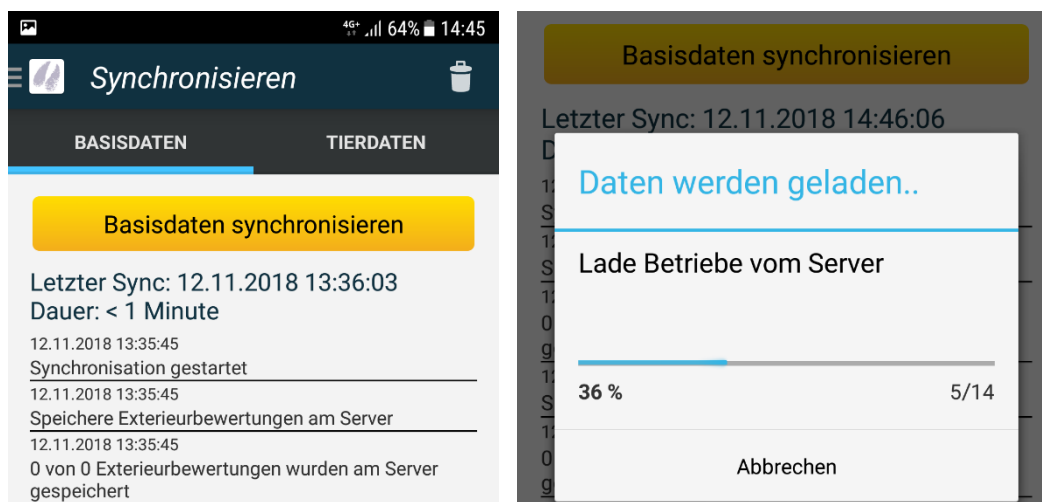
4G+ 64% 14:45

Synchronisieren

BASISDATEN

TIERDATEN

Basisdaten synchronisieren

Letzter Sync: 12.11.2018 13:36:03
Dauer: < 1 Minute

12.11.2018 13:35:45
Synchronisation gestartet

12.11.2018 13:35:45
Speichere Exterieurbewertungen am Server

12.11.2018 13:35:45
0 von 0 Exterieurbewertungen wurden am Server gespeichert

Basisdaten synchronisieren

Letzter Sync: 12.11.2018 14:46:06

Daten werden geladen..

Lade Betriebe vom Server

36 %

5/14

Abbrechen